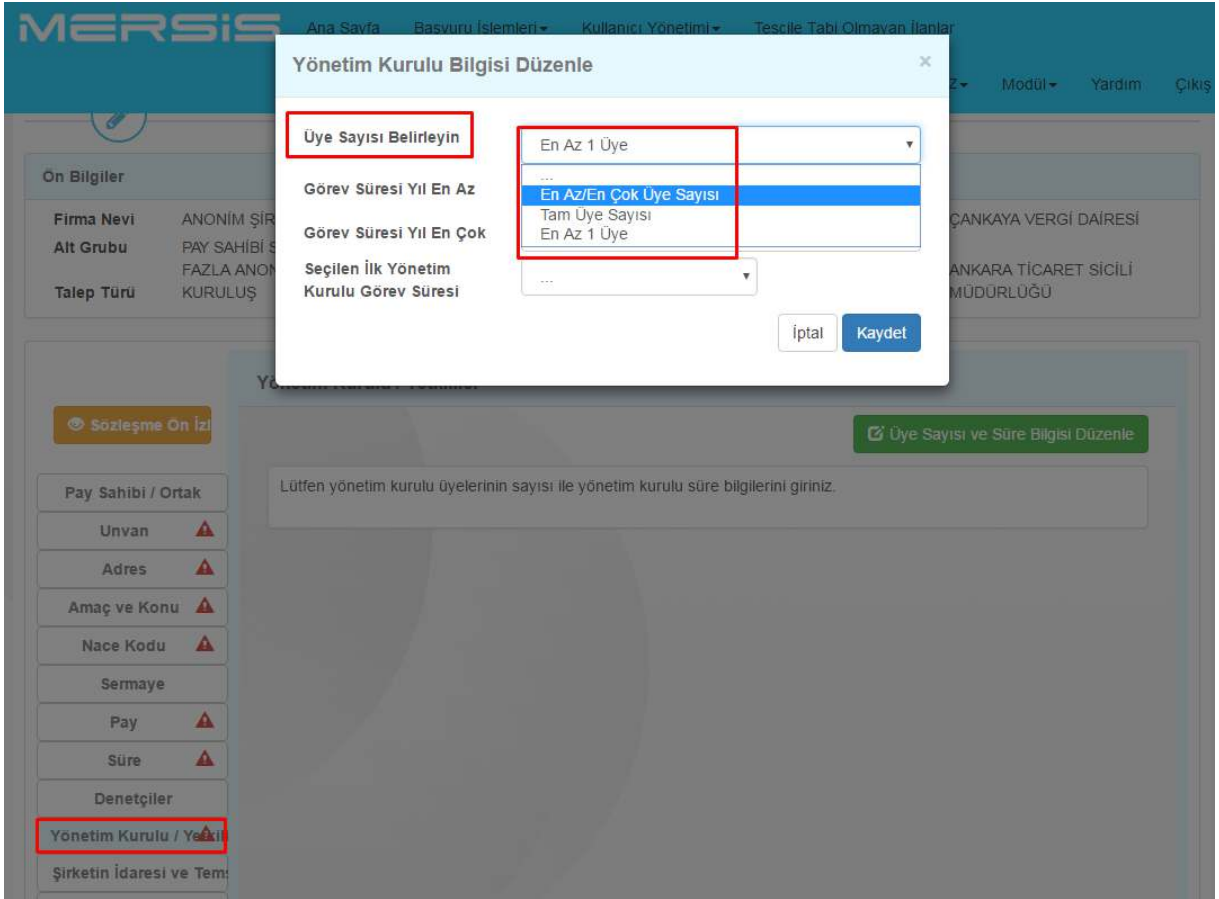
MERSIS Ana Sayfa Başvuru İşlemleri ▾ Kullanıcı Yönetimi ▾ Tescile Tabi Olmayan İlanlar

Z ▾ Modül ▾ Yardım Çıkış

Yönetim Kurulu Bilgisi Düzenle ×

Üye Sayısı Belirleyin
En Az 1 Üye
...
En Az/En Çok Üye Sayısı
Tam Üye Sayısı
En Az 1 Üye

Görev Süresi Yıl En Az

Görev Süresi Yıl En Çok

Seçilen İlk Yönetim Kurulu Görev Süresi
...

İptal Kaydet

Ön Bilgiler

Firma Nevi ANONİM ŞİR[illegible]
Alt Grubu PAY SAHİBİ S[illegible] FAZLA ANON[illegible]
Talep Türü KURULUŞ

ÇANKAYA VERGİ DAİRESİ
ANKARA TİCARET SİCİLİ MÜDÜRLÜĞÜ

Sözleşme Ön İzl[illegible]

Yö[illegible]

Üye Sayısı ve Süre Bilgisi Düzenle

Lütfen yönetim kurulu üyelerinin sayısı ile yönetim kurulu süre bilgilerini giriniz.

Pay Sahibi / Ortak
Unvan
Adres
Amaç ve Konu
Nace Kodu
Sermaye
Pay
Süre
Denetçiler
Yönetim Kurulu / Yetkil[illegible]
Şirketin İdaresi ve Tem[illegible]